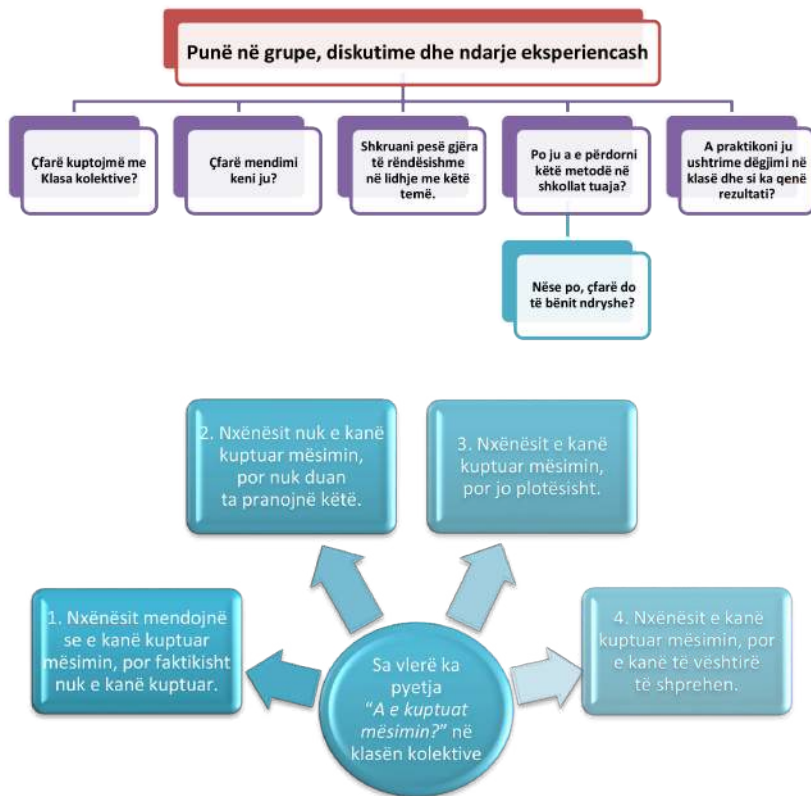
Punë në grupe, diskutime dhe ndarje eksperiencash

Çfarë kuptojmë me Klasa kolektive?

Çfarë mendimi keni ju?

Shkruani pesë gjëra të rëndësishme në lidhje me këtë temë.

Po ju a e përdorni këtë metodë në shkollat tuaja?

Nëse po, çfarë do të bënit ndryshe?

A praktikoni ju ushtrime dëgjimi në klasë dhe si ka qenë rezultati?

Sa vlerë ka pyetja "A e kuptuat mësimin?" në klasën kolektive

1. Nxënësit mendojnë se e kanë kuptuar mësimin, por faktikisht nuk e kanë kuptuar.

2. Nxënësit nuk e kanë kuptuar mësimin, por nuk duan ta pranojnë këtë.

3. Nxënësit e kanë kuptuar mësimin, por jo plotësisht.

4. Nxënësit e kanë kuptuar mësimin, por e kanë të vështirë të shprehen.